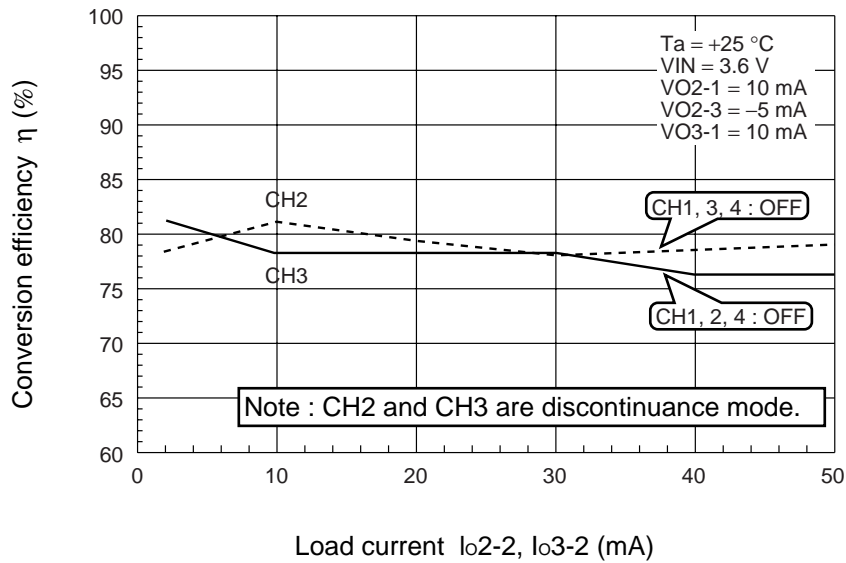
Ta = +25 °C
VIN = 3.6 V
VO2-1 = 10 mA
VO2-3 = –5 mA
VO3-1 = 10 mA

CH2
CH3
CH1, 3, 4 : OFF
CH1, 2, 4 : OFF

Note : CH2 and CH3 are discontinuance mode.

Conversion efficiency η (%)

100
95
90
85
80
75
70
65
60

0
10
20
30
40
50

Load current Io2-2, Io3-2 (mA)